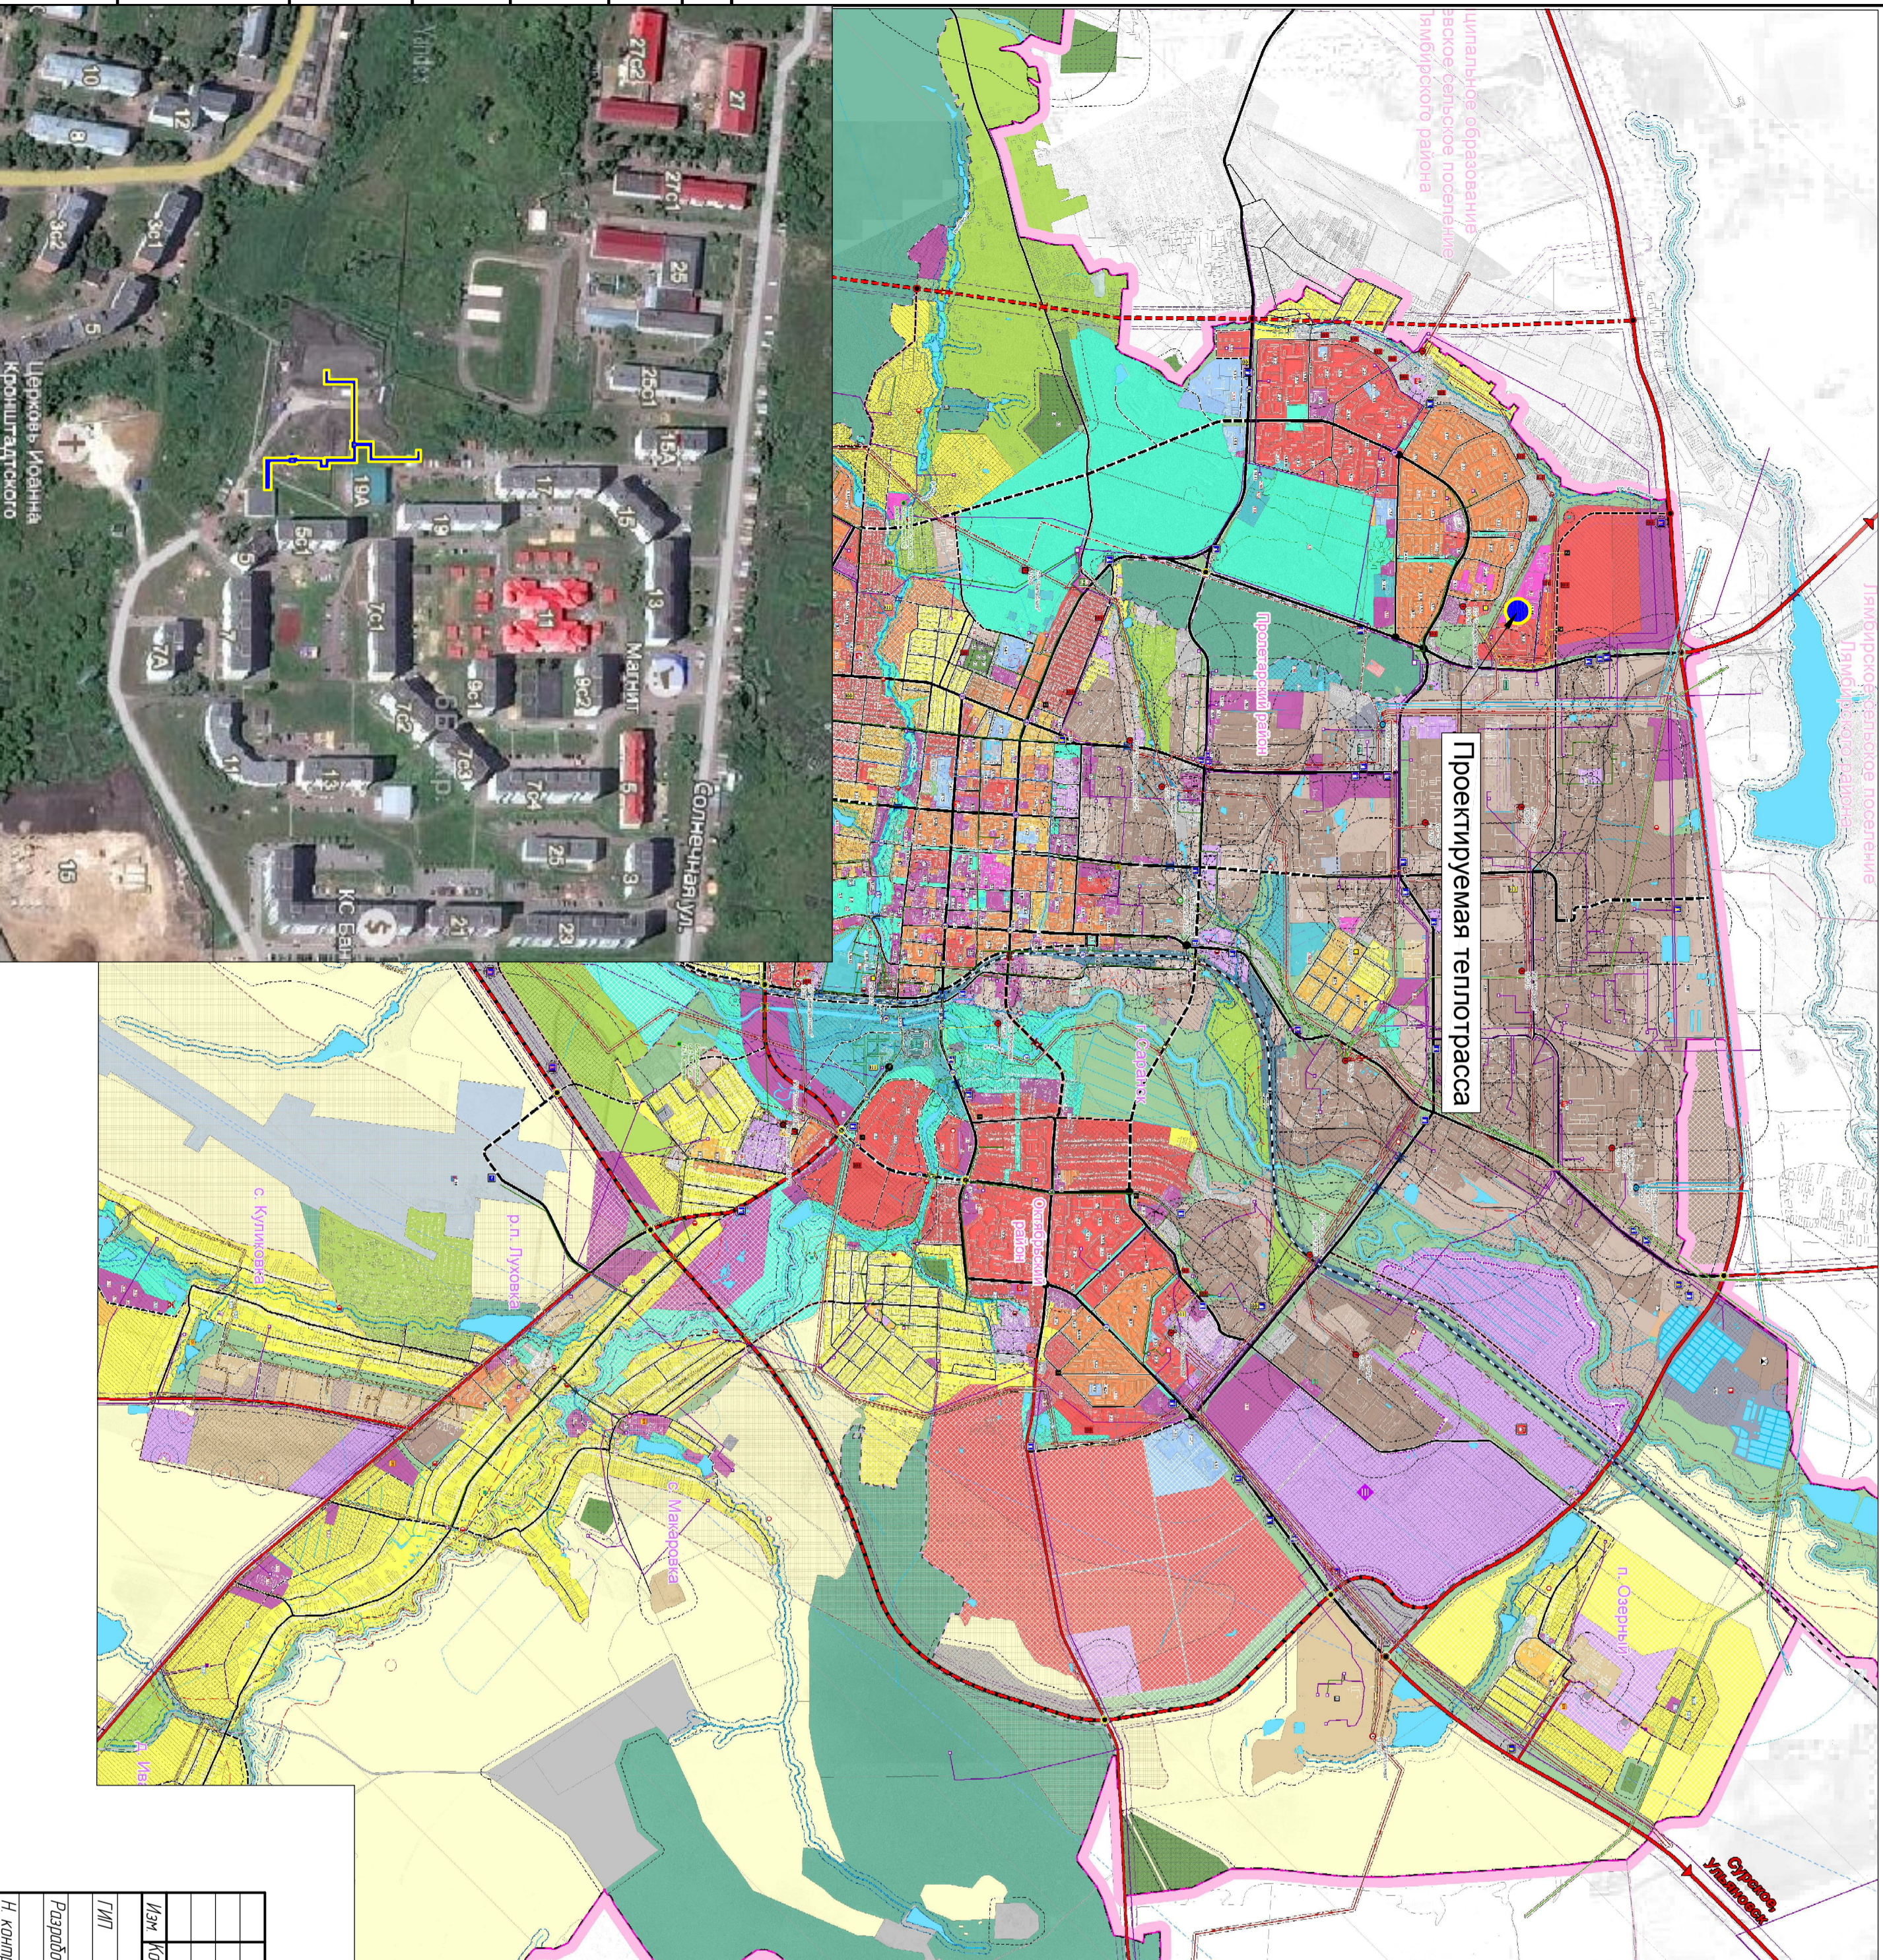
Проектируемая теплотрасса

Церковь Иоанна Кронштадтского

Солнечная ул.

Магнит

КС Баня

27с2
27
27с1
25
25с1
16А
17
15
19
19А
5б
13
11
7б
7а
7с1
7с2
8б
9с2
9
21
23
25
1б
10
12
8
5
3с2
3с1
11
13
7
6
5с1

с. Куликово
р.п. Луговое
п. Овражный

Изм
ГИП
Разраб
Н. контр